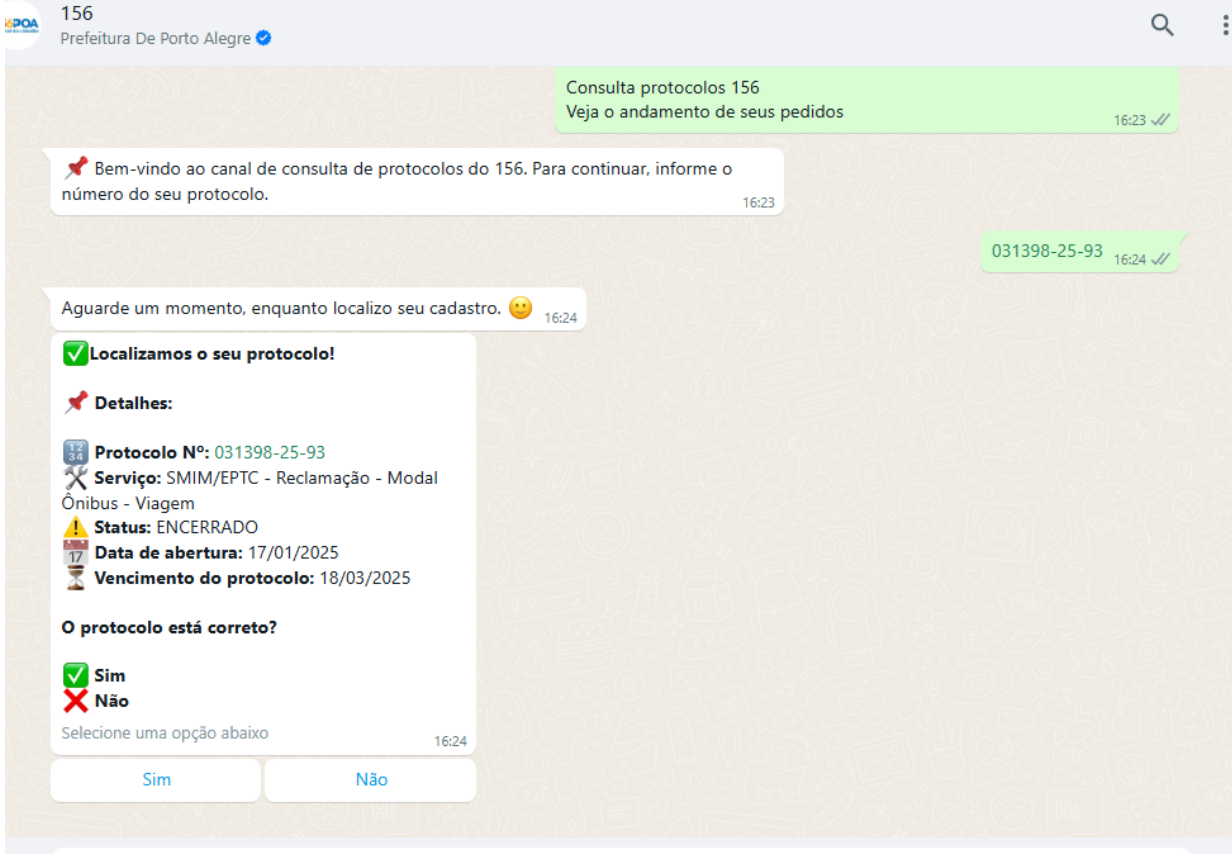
156POA
156
Prefeitura De Porto Alegre

Consulta protocolos 156
Veja o andamento de seus pedidos
16:23

📌 Bem-vindo ao canal de consulta de protocolos do 156. Para continuar, informe o número do seu protocolo.
16:23

031398-25-93
16:24

Aguarde um momento, enquanto localizo seu cadastro. 🙂 16:24

✅Localizamos o seu protocolo!

📌 Detalhes:

🔢 Protocolo Nº: 031398-25-93
🛠 Serviço: SMIM/EPTC - Reclamação - Modal Ônibus - Viagem
⚠️ Status: ENCERRADO
📅 Data de abertura: 17/01/2025
⏳ Vencimento do protocolo: 18/03/2025

O protocolo está correto?

✅ Sim
❌ Não

Selecione uma opção abaixo
16:24

Sim
Não